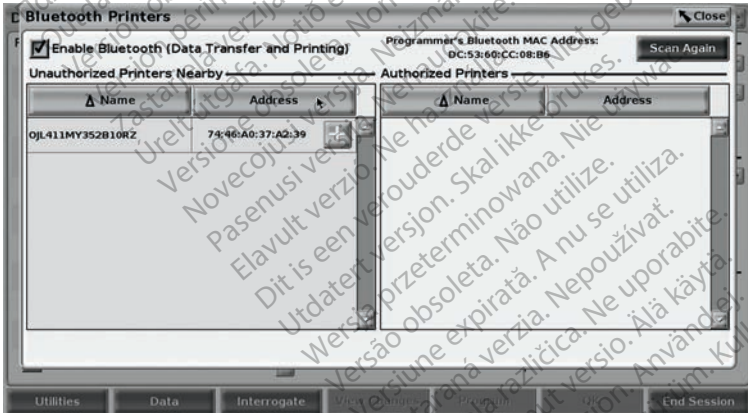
Bluetooth Printers

Close

Enable Bluetooth (Data Transfer and Printing)

Programmer's Bluetooth MAC Address: DC:53:60:CC:08:B6

Scan Again

Unauthorized Printers Nearby

| Name | Address |
|---|---|
| OJL411MY352B10RZ | 74:46:A0:37:A2:39 |

Authorized Printers

| Name | Address |
|---|---|

Utilities Data Interrogate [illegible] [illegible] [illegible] End Session

Zastaralá verzia. Nepoužívať. Úrelt útgáfa. Notið ekki. Versione obsoleta. Non utilizzare. Novecojusi versija. Neizmantot. Pasenusi versija. Nenaudokite. Elavult verzió. Ne használja! Dit is een verouderde versie. Niet gebruiken. Utdatert versjon. Skal ikke brukes. Wersja przeterminowana. Nie używać. Versão obsoleta. Não utilize. Versiune expirată. A nu se utiliza. Zastaraná verzia. Nepoužívať. Zastarela različica. Ne uporabite. Vanhentunut versio. Älä käytä. Föråldrad version. Använd ej. Güncel olmayan sürüm. Kullanmayın.